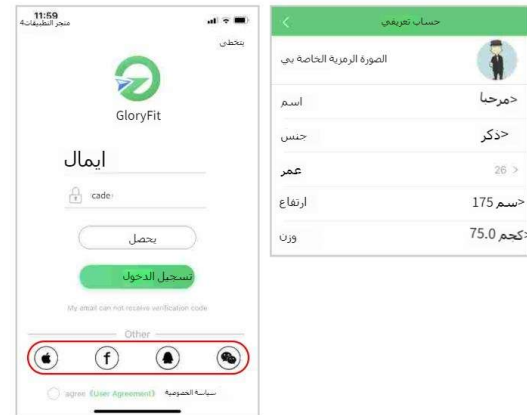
11:59
متجر التطبيقات

يتخطى

GloryFit

ايمال

cade

يحصل

تسجيل الدخول

My email can not receive verification code

Other

agree 《User Agreement》 سياسة الخصوصية

حساب تعريفي

الصورة الرمزية الخاصة بي

اسم
مرحبا>

جنس
ذكر>

عمر
26 >

ارتفاع
175 سم>

وزن
75.0 كجم>